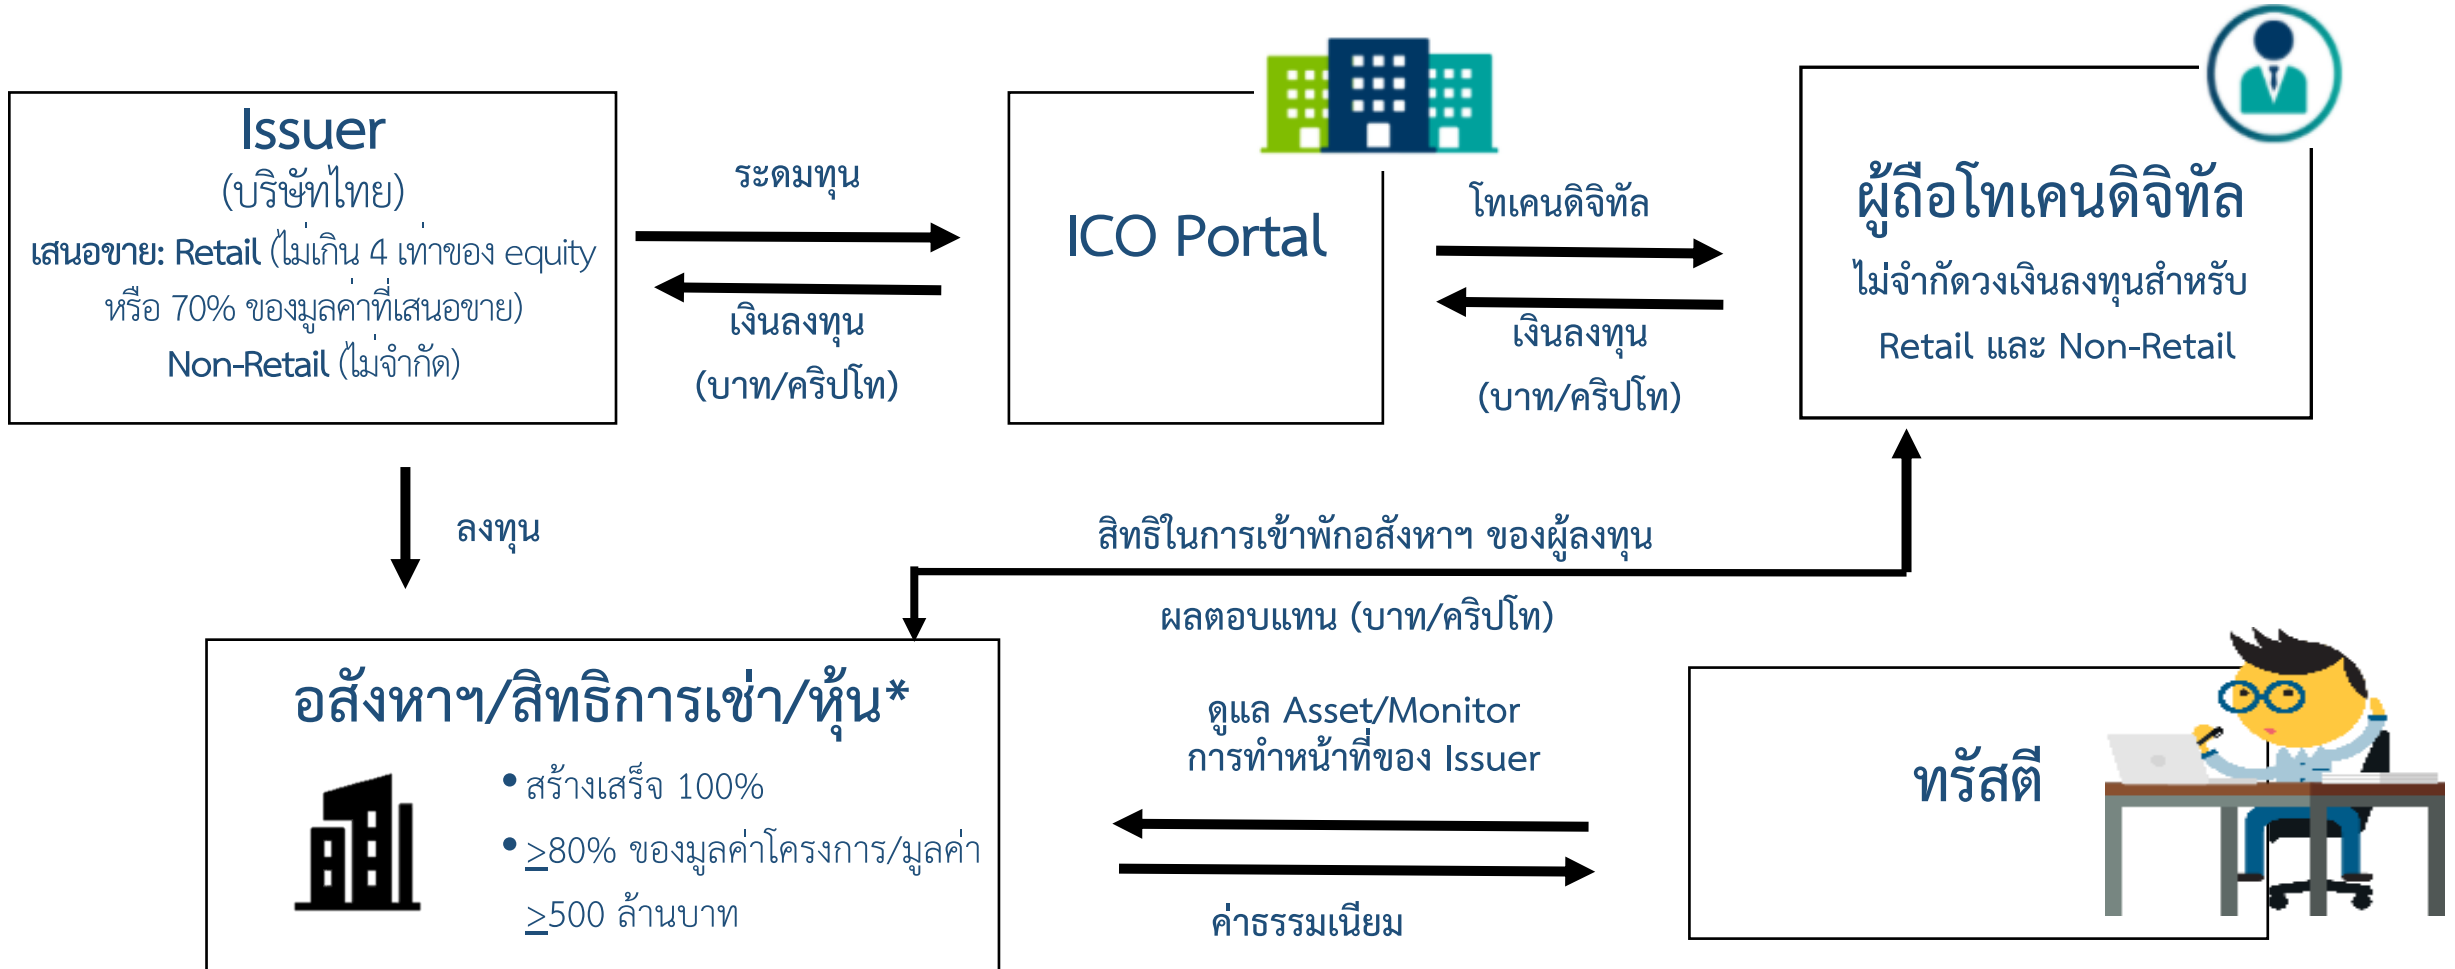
Issuer
(บริษัทไทย)
เสนอขาย: Retail (ไม่เกิน 4 เท่าของ equity หรือ 70% ของมูลค่าที่เสนอขาย)
Non-Retail (ไม่จำกัด)

ระดมทุน

เงินลงทุน
(บาท/คริปโท)

ICO Portal

โทเคนดิจิทัล

เงินลงทุน
(บาท/คริปโท)

ผู้ถือโทเคนดิจิทัล
ไม่จำกัดวงเงินลงทุนสำหรับ
Retail และ Non-Retail

ลงทุน

สิทธิในการเข้าพักอสังหาฯ ของผู้ลงทุน

ผลตอบแทน (บาท/คริปโท)

อสังหาฯ/สิทธิการเช่า/หุ้น*
• สร้างเสร็จ 100%
• $\geq$80% ของมูลค่าโครงการ/มูลค่า $\geq$500 ล้านบาท

ดูแล Asset/Monitor
การทำหน้าที่ของ Issuer

ค่าธรรมเนียม

ทรัสตี